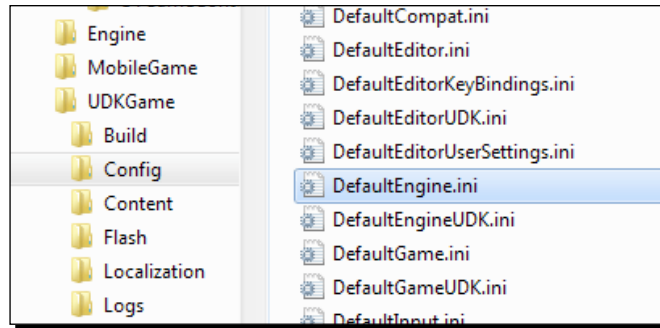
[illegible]
Engine
MobileGame
UDKGame
Build
Config
Content
Flash
Localization
Logs

DefaultCompat.ini
DefaultEditor.ini
DefaultEditorKeyBindings.ini
DefaultEditorUDK.ini
DefaultEditorUserSettings.ini
DefaultEngine.ini
DefaultEngineUDK.ini
DefaultGame.ini
DefaultGameUDK.ini
DefaultInput.ini